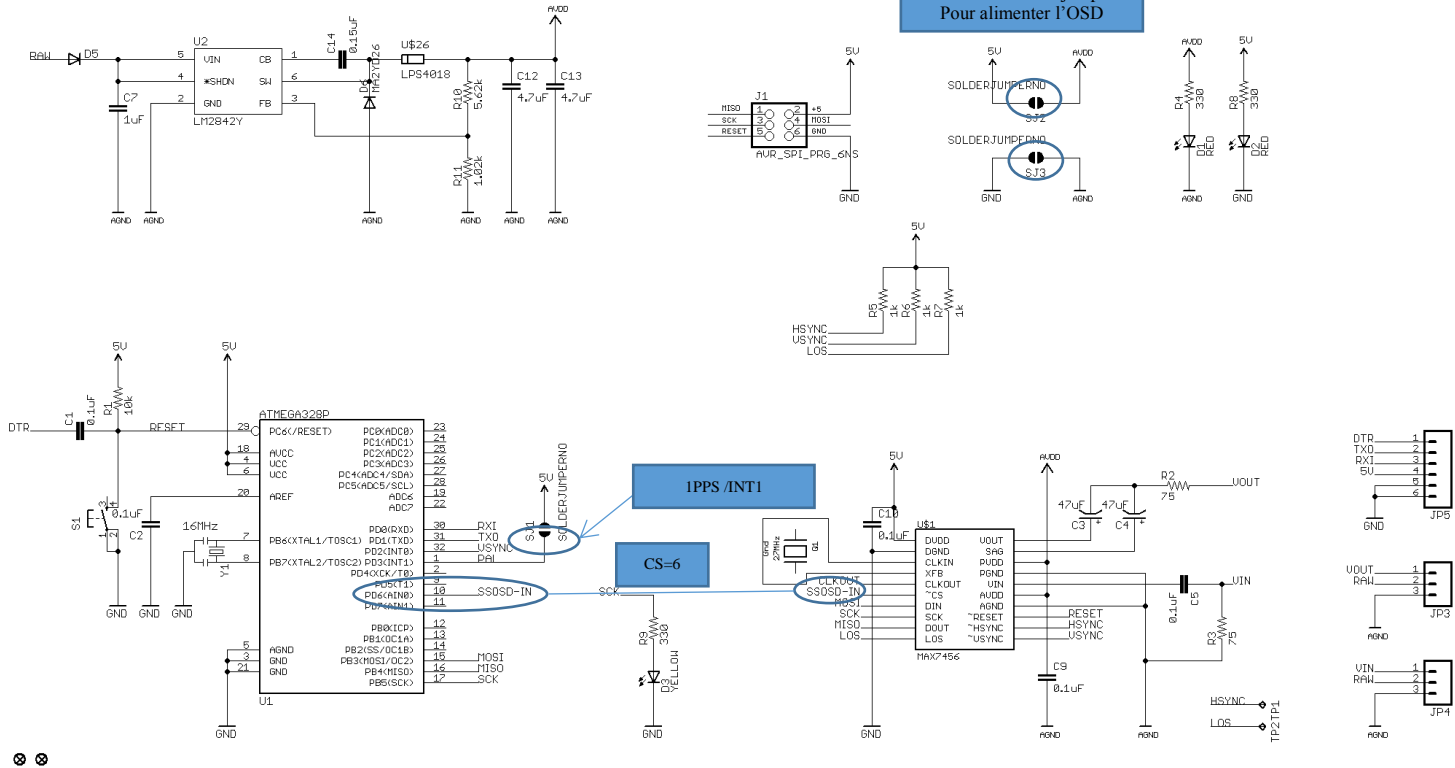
Pour alimenter l'OSD

RAW D5 U2 5 VIN CB 1 4 *SHDN SW 6 2 GND FB 3 LM2842Y C7 1uF C14 0.15uF D6 MA2YD26 U$26 LPS4018 AVDD R10 5.62k R11 1.02k C12 4.7uF C13 4.7uF AGND AGND AGND AGND AGND AGND AGND

5V J1 MISO 1 2 +5 SCK 3 4 MOSI RESET 5 6 GND AVR_SPI_PRG_6NS GND

5V AVDD SOLDERJUMPERNO SJ2 SOLDERJUMPERNO SJ3 GND AGND

AVDD 5V R4 330 R8 330 D1 RED D2 RED AGND GND

5V R5 1k R6 1k R7 1k HSYNC VSYNC LOS

5V 5V DTR C1 0.1uF R1 10k RESET ATMEGA328P 29 PC6(/RESET) 18 AVCC 4 VCC 6 VCC 20 AREF 7 PB6(XTAL1/TOSC1) 8 PB7(XTAL2/TOSC2) 5 AGND 3 GND 21 GND U1
PC0(ADC0) 23 PC1(ADC1) 24 PC2(ADC2) 25 PC3(ADC3) 26 PC4(ADC4/SDA) 27 PC5(ADC5/SCL) 28 ADC6 19 ADC7 22 PD0(RXD) 30 PD1(TXD) 31 PD2(INT0) 32 PD3(INT1) 1 PD4(XCK/T0) 2 PD5(T1) 9 PD6(AIN0) 10 PD7(AIN1) 11 PB0(ICP) 12 PB1(OC1A) 13 PB2(SS/OC1B) 14 PB3(MOSI/OC2) 15 PB4(MISO) 16 PB5(SCK) 17
RXI TXO VSYNC PAI SSOSD-IN MOSI MISO SCK
S1 0.1uF C2 16MHz Y1 GND GND GND GND
5V SJ1 SOLDERJUMPERNO

1PPS /INT1

CS=6

SCK R9 330 D3 YELLOW GND

5V C10 0.1uF AVDD U$1 DVDD VOUT DGND SAG CLKIN PVDD XFB PGND CLKOUT VIN ~CS AVDD DIN AGND SCK ~RESET DOUT ~HSYNC LOS ~VSYNC MAX7456 Gnd 27MHz Q1 CLKOUT SSOSD-IN MOSI SCK MISO LOS GND
47uF C3 47uF C4 R2 75 VOUT C5 0.1uF VIN R3 75 RESET HSYNC VSYNC C9 0.1uF AGND AGND HSYNC LOS TP2TP1

DTR 1 TXO 2 RXI 3 5V 4 5 6 GND JP5
VOUT 1 RAW 2 3 AGND JP3
VIN 1 RAW 2 3 AGND JP4